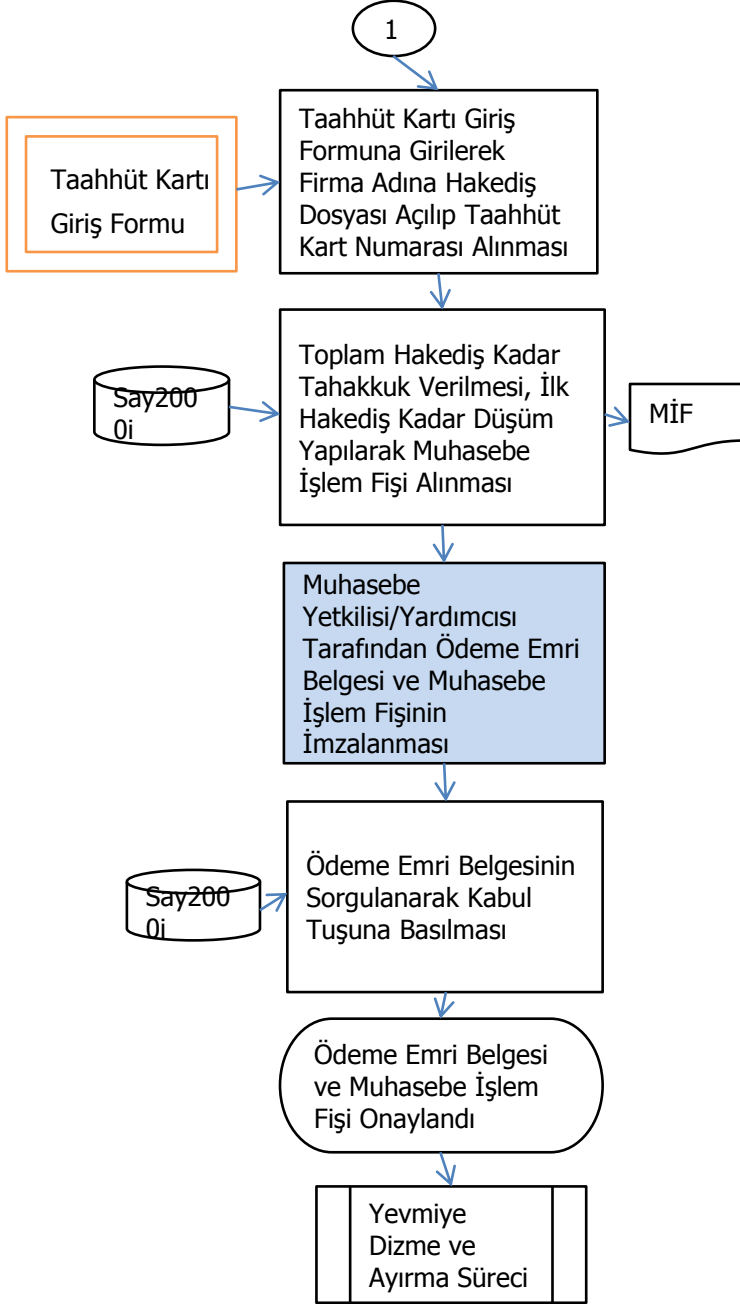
1

Taahhüt Kartı Giriş Formu

Taahhüt Kartı Giriş Formuna Girilerek Firma Adına Hakediş Dosyası Açılıp Taahhüt Kart Numarası Alınması

Say2000i

Toplam Hakediş Kadar Tahakkuk Verilmesi, İlk Hakediş Kadar Düşüm Yapılarak Muhasebe İşlem Fişi Alınması

MİF

Muhasebe Yetkilisi/Yardımcısı Tarafından Ödeme Emri Belgesi ve Muhasebe İşlem Fişinin İmzalanması

Say2000i

Ödeme Emri Belgesinin Sorgulanarak Kabul Tuşuna Basılması

Ödeme Emri Belgesi ve Muhasebe İşlem Fişi Onaylandı

Yevmiye Dizme ve Ayırma Süreci